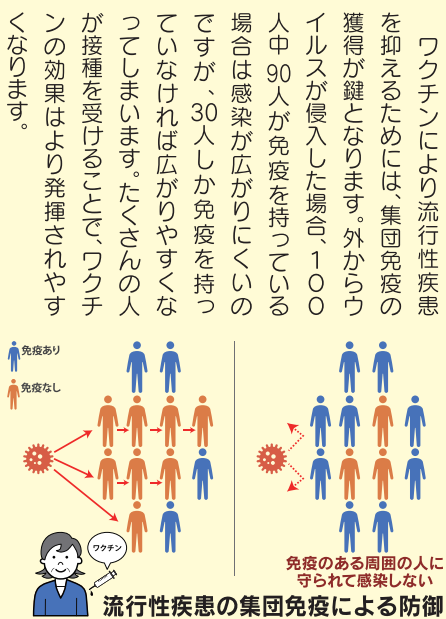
ワクチンにより流行性疾患を抑えるためには、集団免疫の獲得が鍵となります。外からウイルスが侵入した場合、100人中90人が免疫を持っている場合は感染が広がりにくいのですが、30人しか免疫を持っていなければ広がりやすくなってしまいます。たくさんの人が接種を受けることで、ワクチンの効果はより発揮されやすくなります。

免疫あり
免疫なし

ワクチン

免疫のある周囲の人に守られて感染しない

流行性疾患の集団免疫による防御